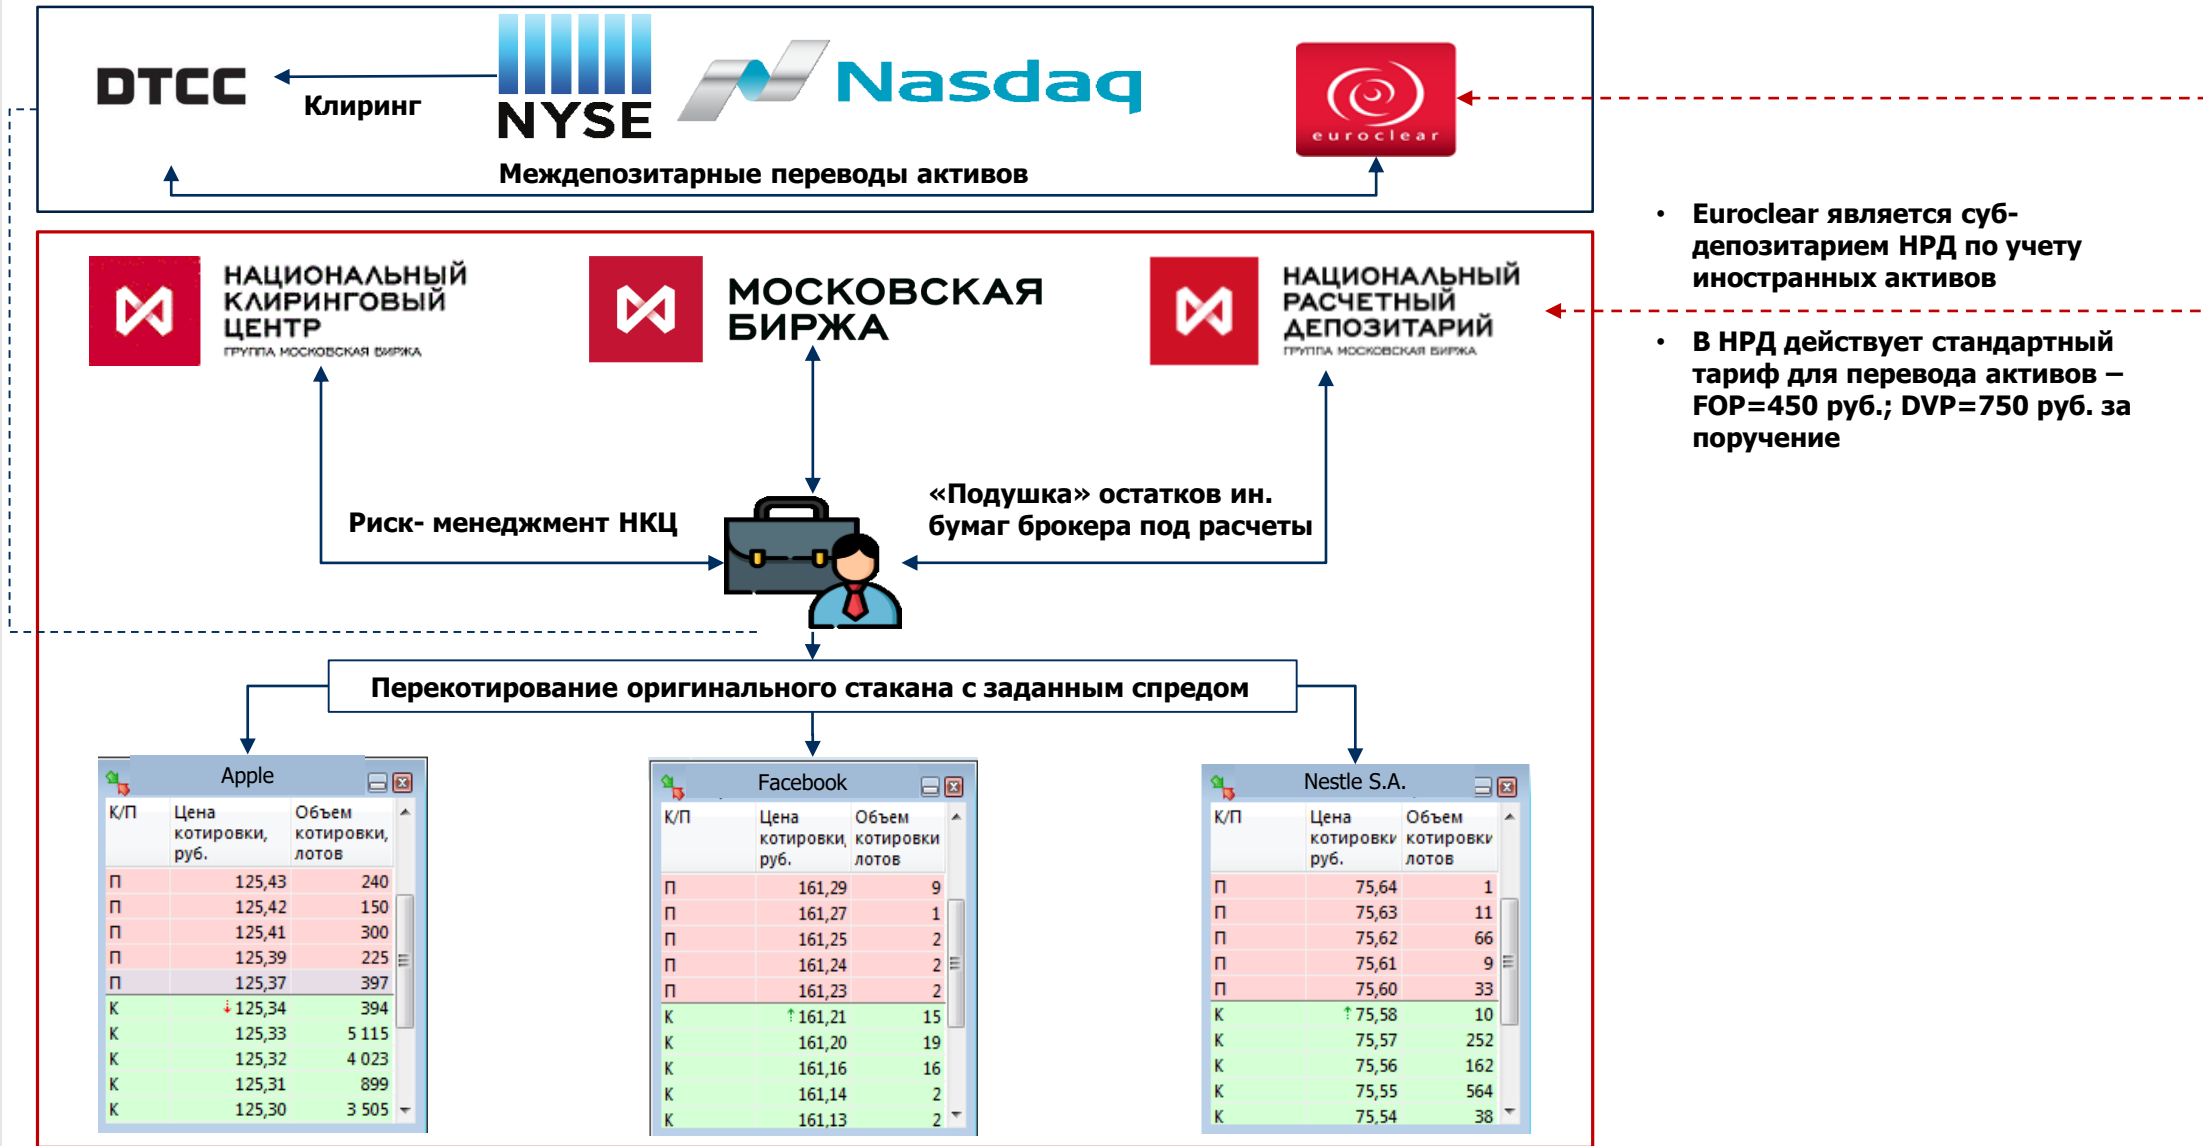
DTCC

Клиринг

NYSE

Nasdaq

euroclear

Междепозитарные переводы активов

НАЦИОНАЛЬНЫЙ КЛИРИНГОВЫЙ ЦЕНТР
ГРУППА МОСКОВСКАЯ БИРЖА

МОСКОВСКАЯ БИРЖА

НАЦИОНАЛЬНЫЙ РАСЧЕТНЫЙ ДЕПОЗИТАРИЙ
ГРУППА МОСКОВСКАЯ БИРЖА

Риск- менеджмент НКЦ

«Подушка» остатков ин. бумаг брокера под расчеты

Перекотирование оригинального стакана с заданным спредом

- Euroclear является суб-депозитарием НРД по учету иностранных активов
- В НРД действует стандартный тариф для перевода активов – FOP=450 руб.; DVP=750 руб. за поручение

Apple

| К/П | Цена котировки, руб. | Объем котировки, лотов |
|---|---|---|
| П | 125,43 | 240 |
| П | 125,42 | 150 |
| П | 125,41 | 300 |
| П | 125,39 | 225 |
| П | 125,37 | 397 |
| К | 125,34 | 394 |
| К | 125,33 | 5 115 |
| К | 125,32 | 4 023 |
| К | 125,31 | 899 |
| К | 125,30 | 3 505 |

Facebook

| К/П | Цена котировки, руб. | Объем котировки лотов |
|---|---|---|
| П | 161,29 | 9 |
| П | 161,27 | 1 |
| П | 161,25 | 2 |
| П | 161,24 | 2 |
| П | 161,23 | 2 |
| К | 161,21 | 15 |
| К | 161,20 | 19 |
| К | 161,16 | 16 |
| К | 161,14 | 2 |
| К | 161,13 | 2 |

Nestle S.A.

| К/П | Цена котировки руб. | Объем котировки лотов |
|---|---|---|
| П | 75,64 | 1 |
| П | 75,63 | 11 |
| П | 75,62 | 66 |
| П | 75,61 | 9 |
| П | 75,60 | 33 |
| К | 75,58 | 10 |
| К | 75,57 | 252 |
| К | 75,56 | 162 |
| К | 75,55 | 564 |
| К | 75,54 | 38 |